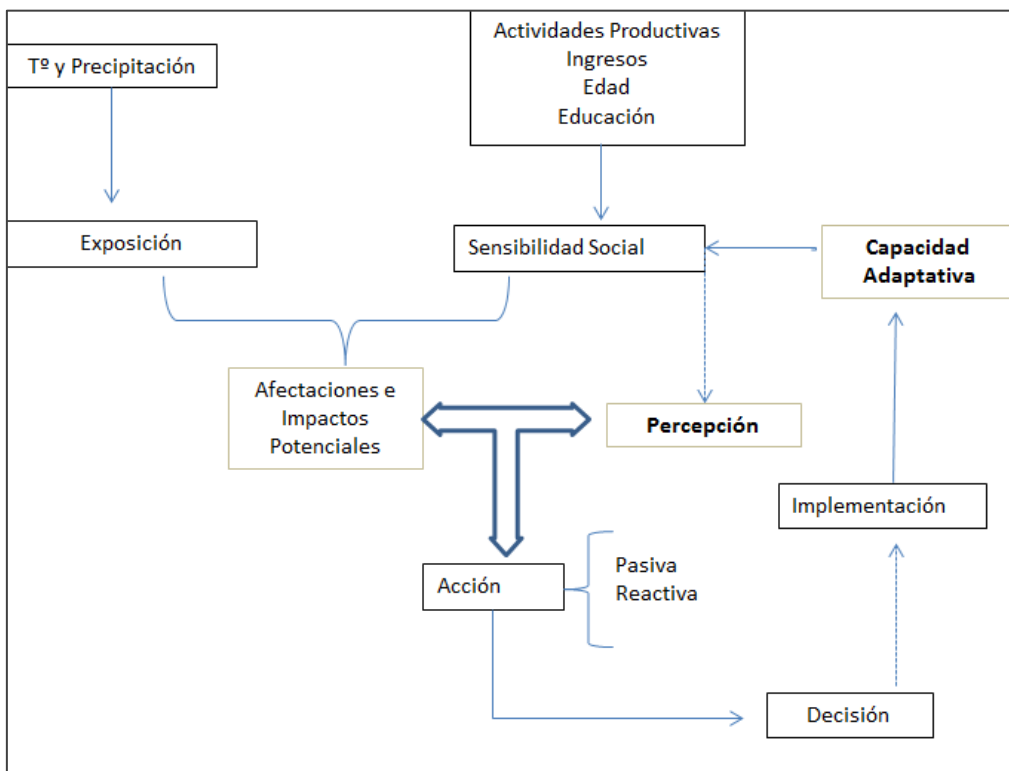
Tº y Precipitación

Actividades Productivas
Ingresos
Edad
Educación

Exposición

Sensibilidad Social

Capacidad Adaptativa

Afectaciones e Impactos Potenciales

Percepción

Implementación

Acción

Pasiva
Reactiva

Decisión